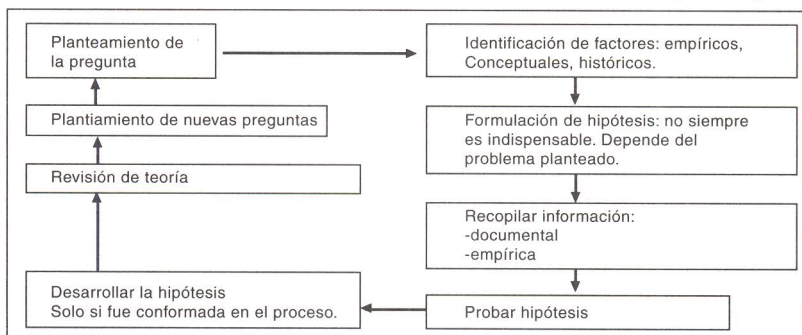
Planteamiento de la pregunta

Identificación de factores: empíricos, Conceptuales, históricos.

Formulación de hipótesis: no siempre es indispensable. Depende del problema planteado.

Recopilar información:
-documental
-empírica

Probar hipótesis

Desarrollar la hipótesis
Solo si fue conformada en el proceso.

Revisión de teoría

Plantiamiento de nuevas preguntas